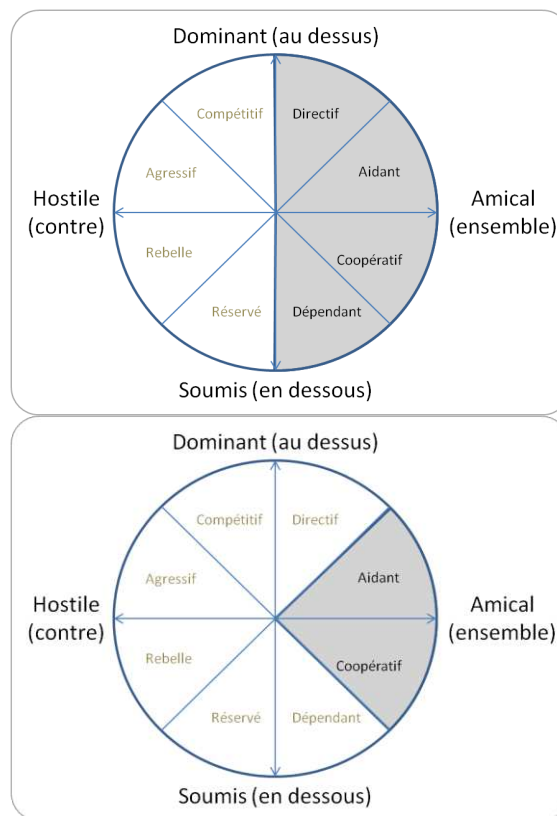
Dominant (au dessus)

Compétitif

Directif

Agressif

Aidant

Hostile (contre)

Amical (ensemble)

Rebelle

Coopératif

Réservé

Dépendant

Soumis (en dessous)

Dominant (au dessus)

Compétitif

Directif

Agressif

Aidant

Hostile (contre)

Amical (ensemble)

Rebelle

Coopératif

Réservé

Dépendant

Soumis (en dessous)